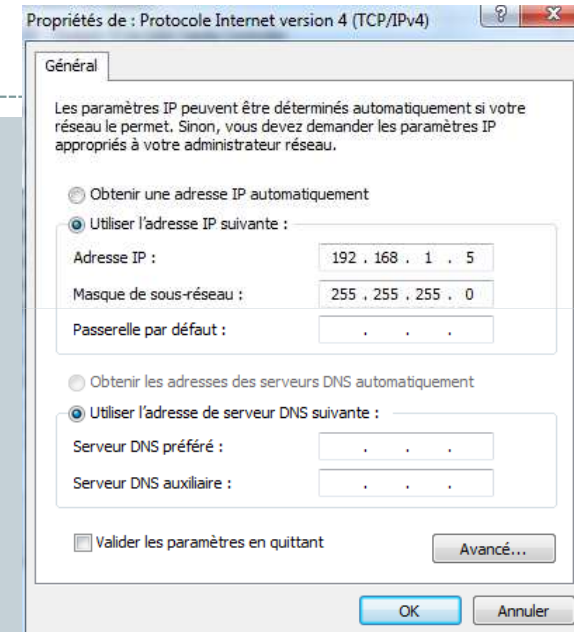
Propriétés de : Protocole Internet version 4 (TCP/IPv4)

?

Général

Les paramètres IP peuvent être déterminés automatiquement si votre réseau le permet. Sinon, vous devez demander les paramètres IP appropriés à votre administrateur réseau.

Obtenir une adresse IP automatiquement

Utiliser l'adresse IP suivante :

Adresse IP : 192 . 168 . 1 . 5

Masque de sous-réseau : 255 . 255 . 255 . 0

Passerelle par défaut : . . .

Obtenir les adresses des serveurs DNS automatiquement

Utiliser l'adresse de serveur DNS suivante :

Serveur DNS préféré : . . .

Serveur DNS auxiliaire : . . .

Valider les paramètres en quittant

Avancé...

OK

Annuler